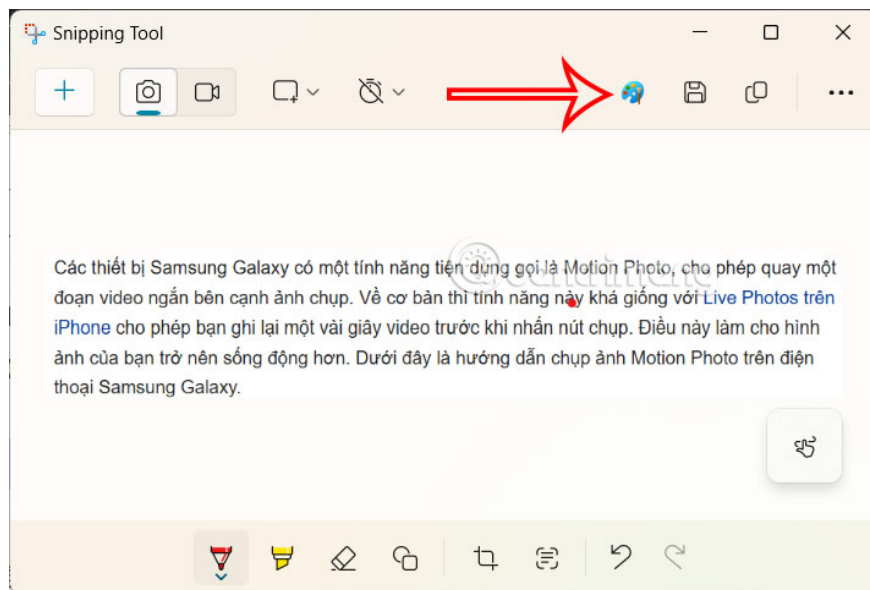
Snipping Tool

Các thiết bị Samsung Galaxy có một tính năng tiện dụng gọi là Motion Photo, cho phép quay một đoạn video ngắn bên cạnh ảnh chụp. Về cơ bản thì tính năng này khá giống với Live Photos trên iPhone cho phép bạn ghi lại một vài giây video trước khi nhấn nút chụp. Điều này làm cho hình ảnh của bạn trở nên sống động hơn. Dưới đây là hướng dẫn chụp ảnh Motion Photo trên điện thoại Samsung Galaxy.